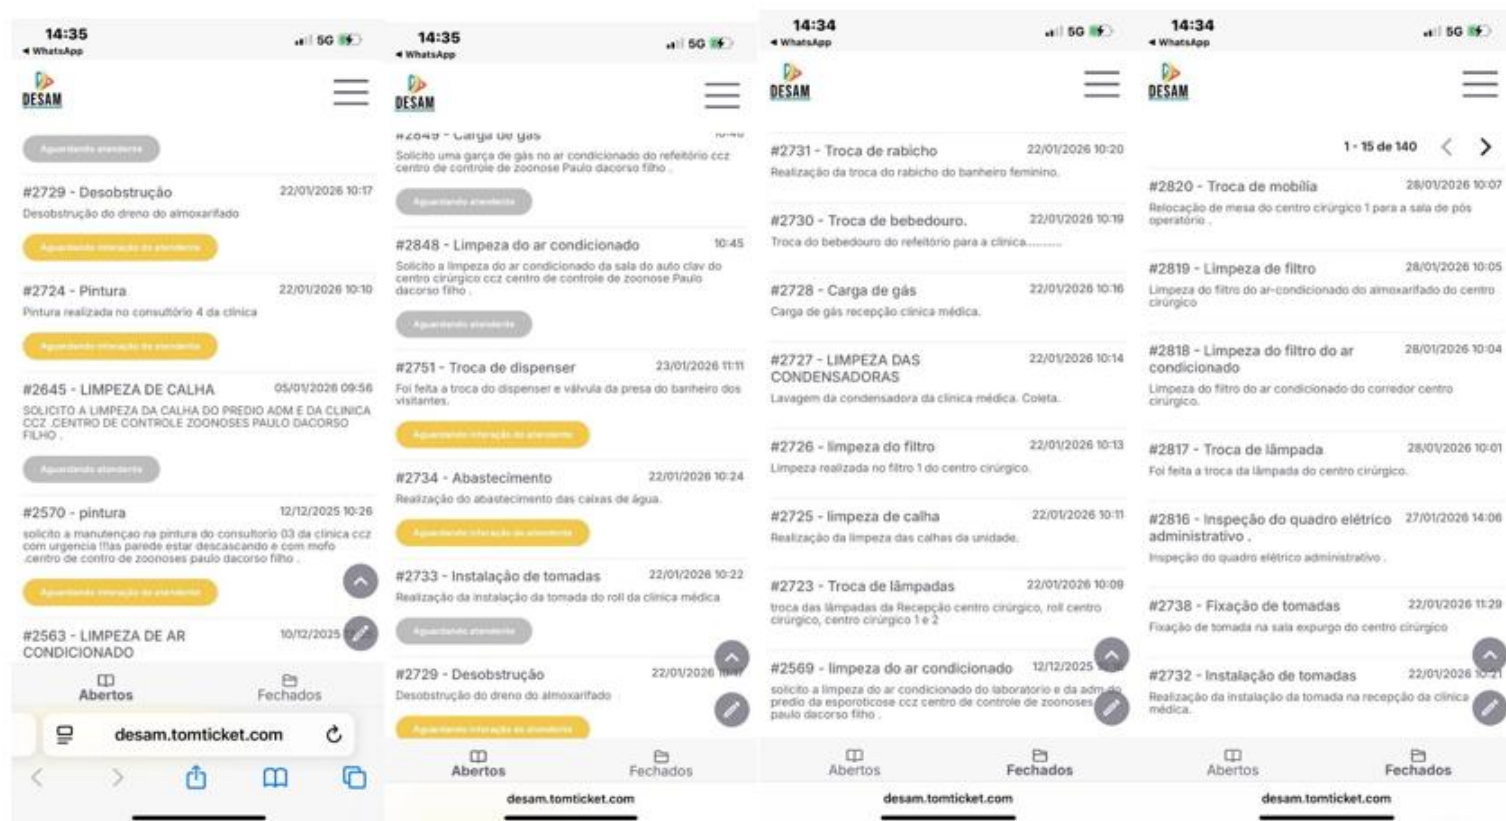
14:35
◂ WhatsApp
5G

DESAM

Aguardando atendente

#2729 - Desobstrução 22/01/2026 10:17
Desobstrução do dreno do almoxarifado
Aguardando interação do atendente

#2724 - Pintura 22/01/2026 10:10
Pintura realizada no consultório 4 da clínica
Aguardando interação do atendente

#2645 - LIMPEZA DE CALHA 05/01/2026 09:56
SOLICITO A LIMPEZA DA CALHA DO PREDIO ADM E DA CLINICA CCZ .CENTRO DE CONTROLE ZOONOSES PAULO DACORSO FILHO .
Aguardando atendente

#2570 - pintura 12/12/2025 10:26
solicito a manutençao na pintura do consultorio 03 da clinica ccz com urgencia !!!as parede estar descascando e com mofo .centro de contro de zoonoses paulo dacorso filho .
Aguardando interação do atendente

#2563 - LIMPEZA DE AR CONDICIONADO 10/12/2025

Abertos Fechados

desam.tomticket.com

14:35
◂ WhatsApp
5G

DESAM

#2849 - Carga de gás
Solicito uma garça de gás no ar condicionado do refeitório ccz centro de controle de zoonose Paulo dacorso filho .
Aguardando atendente

#2848 - Limpeza do ar condicionado 10:45
Solicito a limpeza do ar condicionado da sala do auto clav do centro cirúrgico ccz centro de controle de zoonose Paulo dacorso filho .
Aguardando atendente

#2751 - Troca de dispenser 23/01/2026 11:11
Foi feita a troca do dispenser e válvula da presa do banheiro dos visitantes.
Aguardando interação do atendente

#2734 - Abastecimento 22/01/2026 10:24
Realização do abastecimento das caixas de água.
Aguardando interação do atendente

#2733 - Instalação de tomadas 22/01/2026 10:22
Realização da instalação da tomada do roll da clínica médica
Aguardando atendente

#2729 - Desobstrução 22/01/2026 10:17
Desobstrução do dreno do almoxarifado
Aguardando interação do atendente

Abertos Fechados

desam.tomticket.com

14:34
◂ WhatsApp
5G

DESAM

#2731 - Troca de rabicho 22/01/2026 10:20
Realização da troca do rabicho do banheiro feminino.

#2730 - Troca de bebedouro. 22/01/2026 10:19
Troca do bebedouro do refeitório para a clinica.........

#2728 - Carga de gás 22/01/2026 10:16
Carga de gás recepção clinica médica.

#2727 - LIMPEZA DAS CONDENSADORAS 22/01/2026 10:14
Lavagem da condensadora da clinica médica. Coleta.

#2726 - limpeza do filtro 22/01/2026 10:13
Limpeza realizada no filtro 1 do centro cirúrgico.

#2725 - limpeza de calha 22/01/2026 10:11
Realização da limpeza das calhas da unidade.

#2723 - Troca de lâmpadas 22/01/2026 10:09
troca das lâmpadas da Recepção centro cirúrgico, roll centro cirúrgico, centro cirúrgico 1 e 2

#2569 - limpeza do ar condicionado 12/12/2025
solicito a limpeza do ar condicionado do laboratorio e da adm do predio da esporoticose ccz centro de controle de zoonoses paulo dacorso filho .

Abertos Fechados

desam.tomticket.com

14:34
◂ WhatsApp
5G

DESAM

1 - 15 de 140

#2820 - Troca de mobília 28/01/2026 10:07
Relocação de mesa do centro cirúrgico 1 para a sala de pós operatório .

#2819 - Limpeza de filtro 28/01/2026 10:05
Limpeza do filtro do ar-condicionado do almoxarifado do centro cirúrgico

#2818 - Limpeza do filtro do ar condicionado 28/01/2026 10:04
Limpeza do filtro do ar condicionado do corredor centro cirúrgico.

#2817 - Troca de lâmpada 28/01/2026 10:01
Foi feita a troca da lâmpada do centro cirúrgico.

#2816 - Inspeção do quadro elétrico administrativo . 27/01/2026 14:06
Inspeção do quadro elétrico administrativo .

#2738 - Fixação de tomadas 22/01/2026 11:29
Fixação de tomada na sala expurgo do centro cirúrgico

#2732 - Instalação de tomadas 22/01/2026 10:21
Realização da instalação da tomada na recepção da clínica médica.

Abertos Fechados

desam.tomticket.com